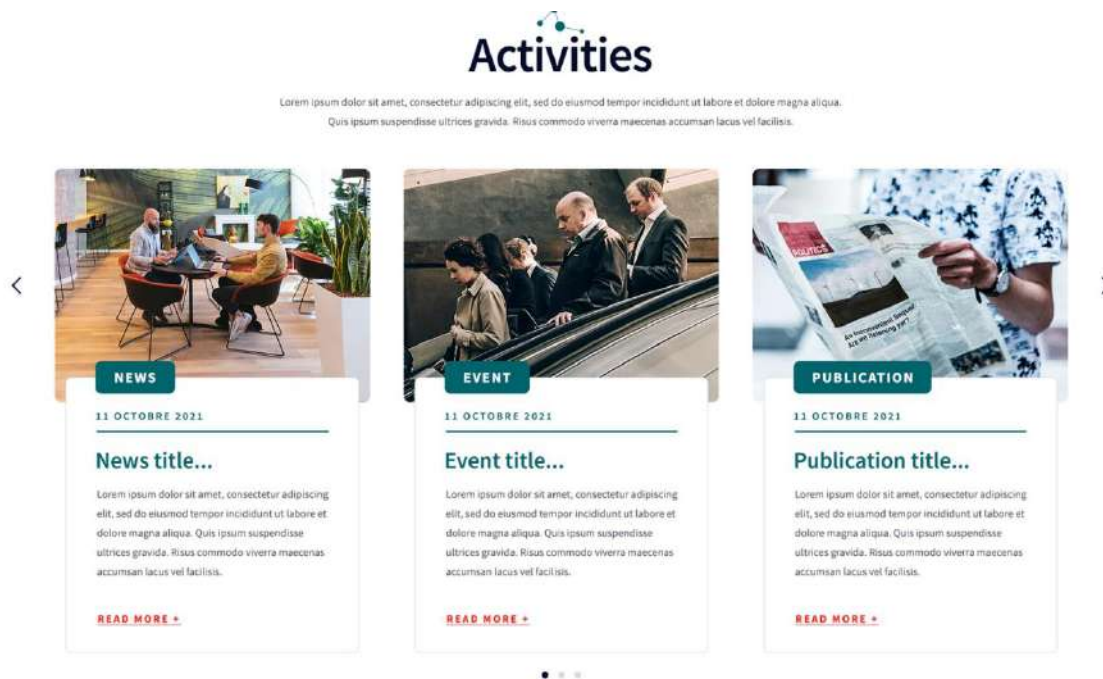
Activities

Lorem ipsum dolor sit amet, consectetur adipiscing elit, sed do eiusmod tempor incididunt ut labore et dolore magna aliqua. Quis ipsum suspendisse ultrices gravida. Risus commodo viverra maecenas accumsan lacus vel facilisis.

<

NEWS

11 OCTOBRE 2021

News title...

Lorem ipsum dolor sit amet, consectetur adipiscing elit, sed do eiusmod tempor incididunt ut labore et dolore magna aliqua. Quis ipsum suspendisse ultrices gravida. Risus commodo viverra maecenas accumsan lacus vel facilisis.

READ MORE +

EVENT

11 OCTOBRE 2021

Event title...

Lorem ipsum dolor sit amet, consectetur adipiscing elit, sed do eiusmod tempor incididunt ut labore et dolore magna aliqua. Quis ipsum suspendisse ultrices gravida. Risus commodo viverra maecenas accumsan lacus vel facilisis.

READ MORE +

PUBLICATION

11 OCTOBRE 2021

Publication title...

Lorem ipsum dolor sit amet, consectetur adipiscing elit, sed do eiusmod tempor incididunt ut labore et dolore magna aliqua. Quis ipsum suspendisse ultrices gravida. Risus commodo viverra maecenas accumsan lacus vel facilisis.

READ MORE +